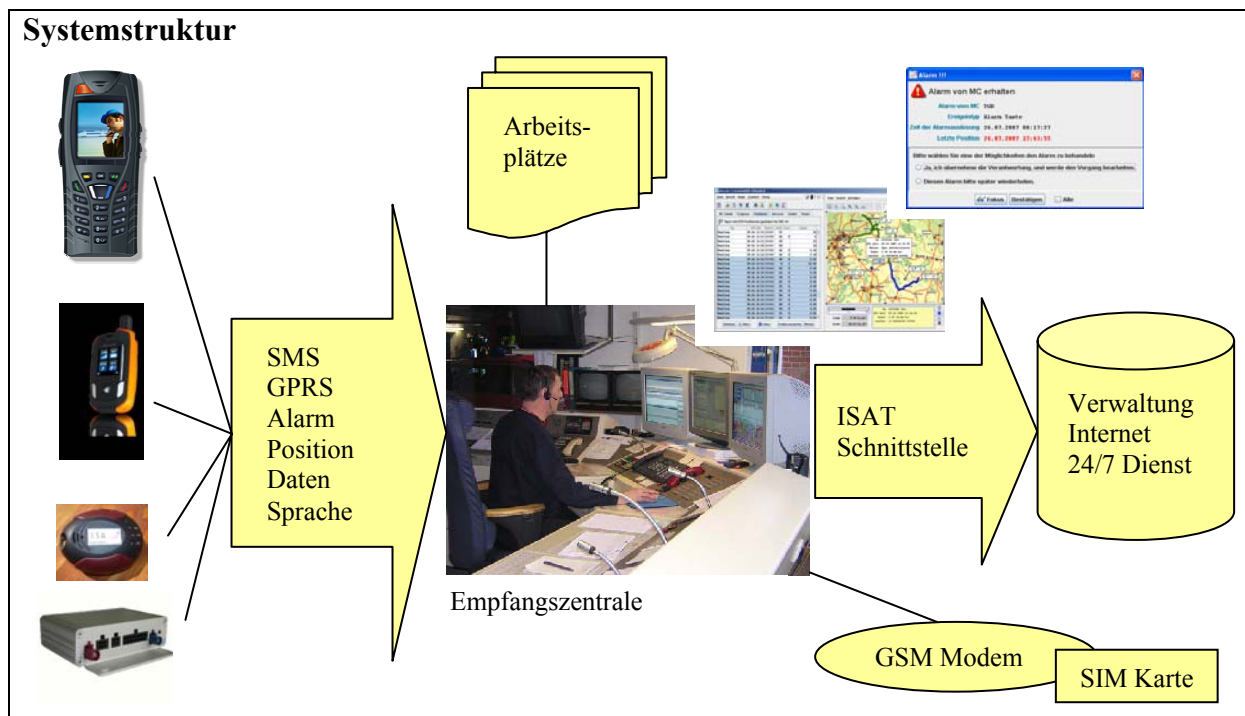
Systemstruktur

Arbeitsplätze

Alarm !!!

Alarm von MC erhalten

Alarm von MC

Ereignistyp Alarm Taste

Zeit der Alarmauslösung 26.07.2007 08:13:27

Letzte Position 26.07.2007 12:43:55

Bitte wählen Sie eine der Möglichkeiten den Alarm zu behandeln

Ja, ich übernehme die Verantwortung, und werde den Vorgang bearbeiten.

Diesen Alarm bitte später wiederholen.

Fokus Bestätigen Alle

SMS
GPRS
Alarm
Position
Daten
Sprache

Empfangszentrale

ISAT Schnittstelle

Verwaltung
Internet
24/7 Dienst

GSM Modem

SIM Karte